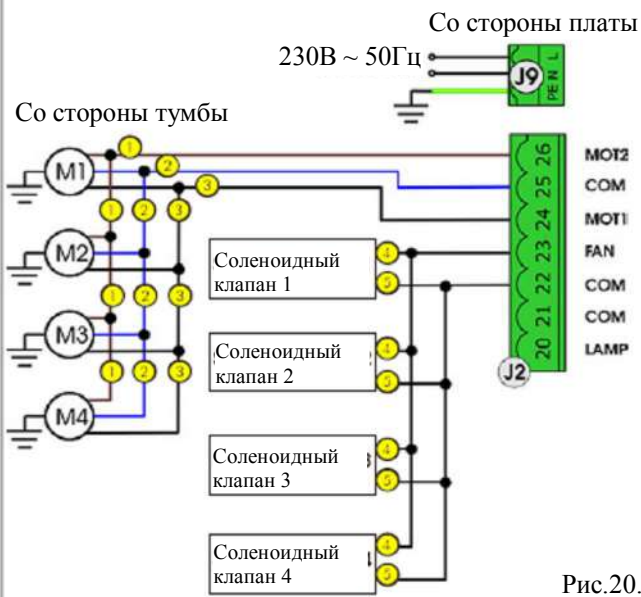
Со стороны платы
230В ~ 50Гц
J9
PE N L
Со стороны тумбы
M1
1
2
3
1 2 3
M2
1 2 3
M3
1 2 3
M4
26 MOT2
25 COM
24 MOT1
23 FAN
22 COM
21 COM
20 LAMP
J2
Соленоидный клапан 1
4
5
Соленоидный клапан 2
4
5
Соленоидный клапан 3
4
5
Соленоидный клапан 4
4
5
Рис.20.